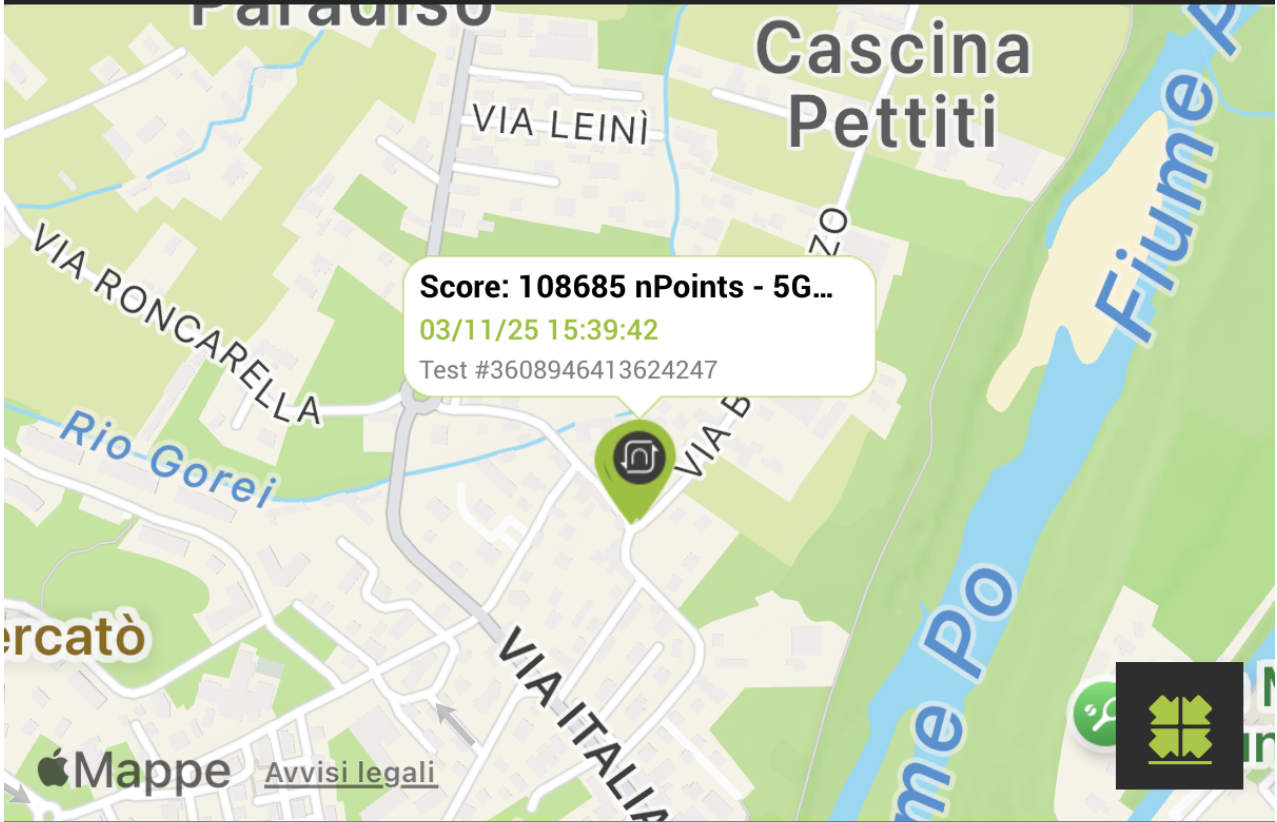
Paradiso

Cascina Pettiti

VIA LEINÌ

VIA RONCARELLA

Fiume Po

Score: 108685 nPoints - 5G...
03/11/25 15:39:42
Test #3608946413624247

ZO

VIA B

Rio Gorei

ercatò

VIA ITALIA

Fiume Po

Mappe Avvisi legali